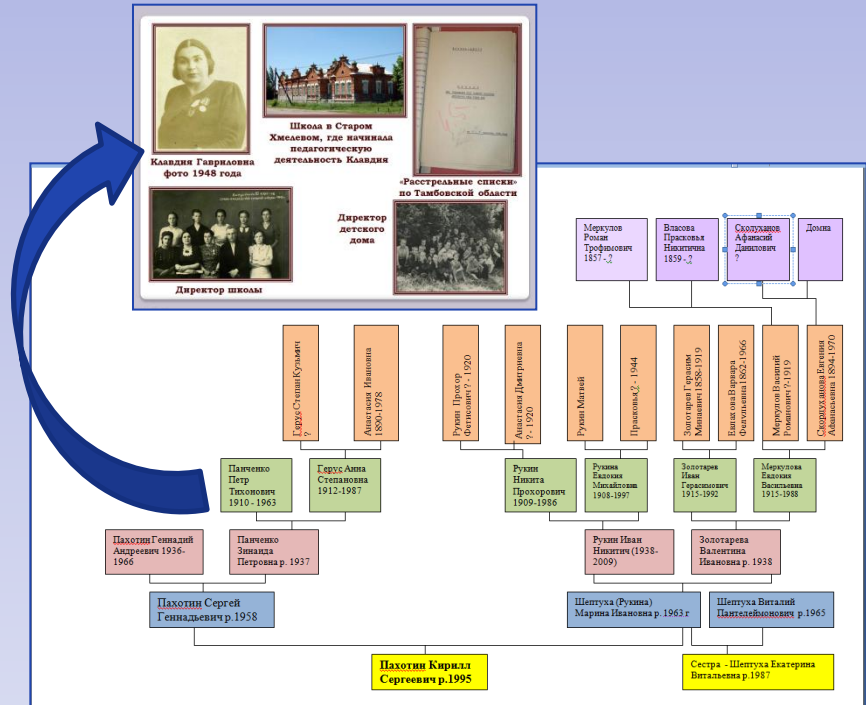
Клавдия Гавриловна
фото 1948 года

Школа в Старом Хмелевом, где начинала педагогическую деятельность Клавдия

«Расстрельные списки» по Тамбовской области

Директор детского дома

Директор школы

Меркулов Роман Трофимович 1857 - ?

Власова Прасковья Никитична 1859 - ?

Сколуханов Афанасий Данилович ?

Домна

Герус Степан Кузьмич ?

Анастасия Ивановна 1890-1978

Рукин Прохор Фетисович ? - 1920

Анастасия Дмитриевна ? - 1920

Рукин Матвей

Прасковья ? - 1944

Золотарев Герасим Минаевич 1858-1919

Евдокия Варвара Филипповна 1862-1966

Меркулов Василий Романович ?-1919

Сколуханова Евгения Афанасьевна 1894-1970

Панченко Петр Тихонович 1910 - 1963

Герус Анна Степановна 1912-1987

Рукин Никита Прохорович 1909-1986

Рукина Евдокия Михайловна 1908-1997

Золотарев Иван Герасимович 1915-1992

Меркулова Евдокия Васильевна 1915-1988

Пахотин Геннадий Андреевич 1936-1966

Панченко Зинаида Петровна р. 1937

Рукин Иван Никитич (1938-2009)

Золотарева Валентина Ивановна р. 1938

Пахотин Сергей Геннадьевич р.1958

Шептуха (Рукина) Марина Ивановна р. 1963 г

Шептуха Виталий Пантелейманович р.1965

Пахотин Кирилл Сергеевич р.1995

Сестра - Шептуха Екатерина Витальевна р.1987